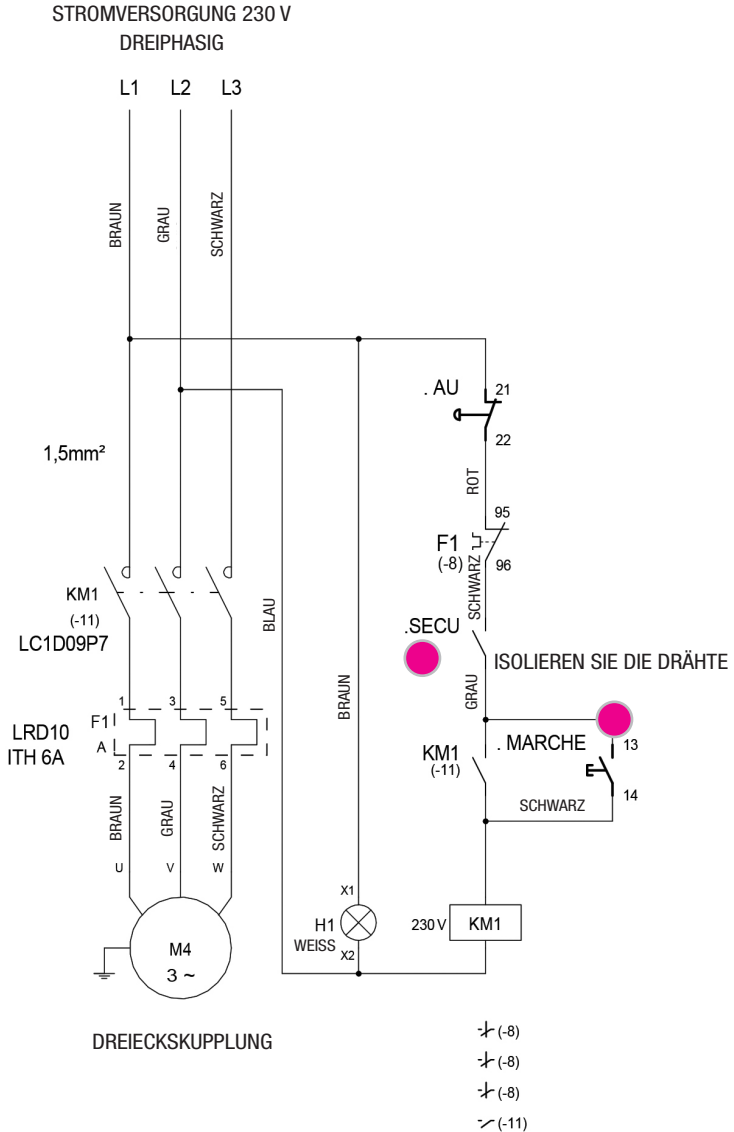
STROMVERSORGUNG 230 V
DREIPHASIG

L1 L2 L3

BRAUN GRAU SCHWARZ

1,5mm²

. AU
21
22
ROT
95
F1
(-8)
96
SCHWARZ

KM1
(-11)
LC1D09P7

BLAU

.SECU

ISOLIEREN SIE DIE DRÄHTE

GRAU

BRAUN

LRD10
ITH 6A

F1
A
1 3 5
2 4 6

KM1
(-11)
. MARCHE
13
14
SCHWARZ

BRAUN GRAU SCHWARZ
U V W

X1
H1
WEISS
X2

230 V KM1

M4
3 ~

DREIECKSKUPPLUNG

(-8)
(-8)
(-8)
(-11)